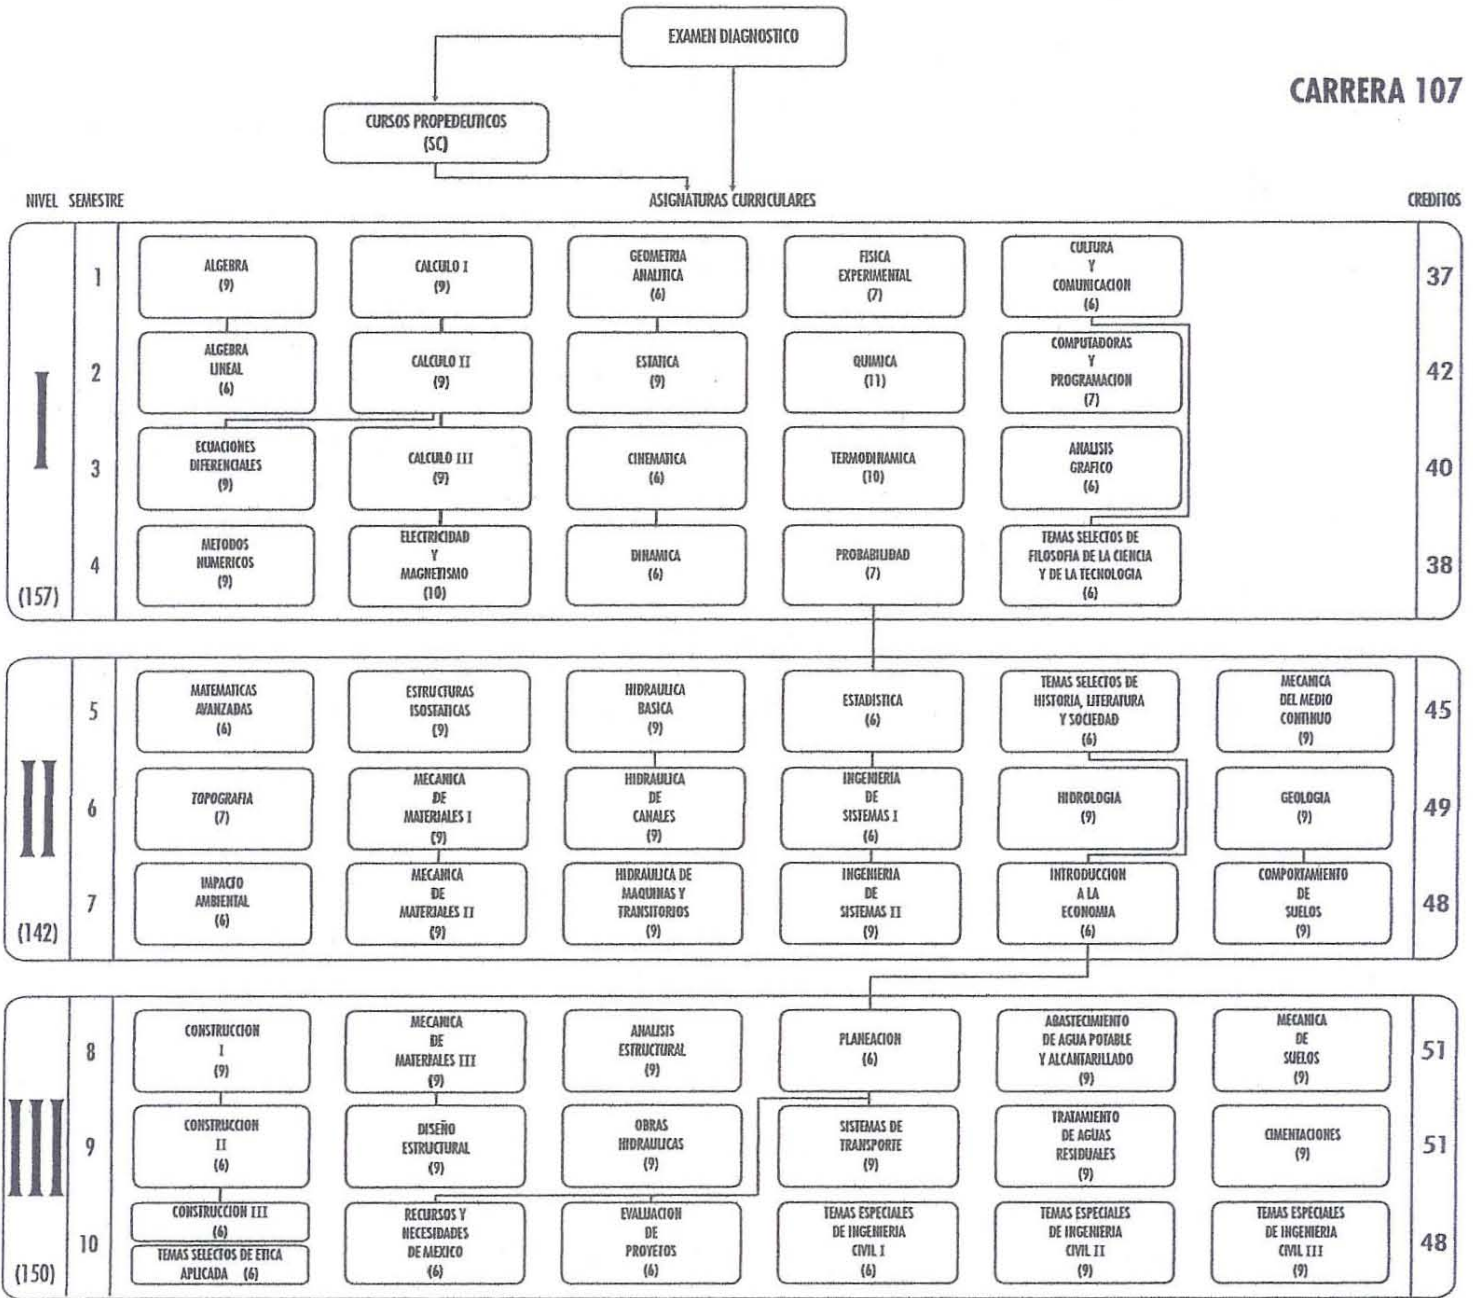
EXAMEN DIAGNOSTICO

CARRERA 107

CURSOS PROPEDEUTICOS (SC)

NIVEL SEMESTRE

ASIGNATURAS CURRICULARES

CREDITOS

I

1
ALGEBRA (9)
CALCULO I (9)
GEOMETRIA ANALITICA (6)
FISICA EXPERIMENTAL (7)
CULTURA Y COMUNICACION (6)
37

2
ALGEBRA LINEAL (6)
CALCULO II (9)
ESTATICA (9)
QUIMICA (11)
COMPUTADORAS Y PROGRAMACION (7)
42

3
ECUACIONES DIFERENCIALES (9)
CALCULO III (9)
CINEMATICA (6)
TERMODINAMICA (10)
ANALISIS GRAFICO (6)
40

4
METODOS NUMERICOS (9)
ELECTRICIDAD Y MAGNETISMO (10)
DINAMICA (6)
PROBABILIDAD (7)
TEMAS SELECTOS DE FILOSOFIA DE LA CIENCIA Y DE LA TECNOLOGIA (6)
38

(157)

II

5
MATEMATICAS AVANZADAS (6)
ESTRUCTURAS ISOSTATICAS (9)
HIDRAULICA BASICA (9)
ESTADISTICA (6)
TEMAS SELECTOS DE HISTORIA, LITERATURA Y SOCIEDAD (6)
MECANICA DEL MEDIO CONTINUO (9)
45

6
TOPOGRAFIA (7)
MECANICA DE MATERIALES I (9)
HIDRAULICA DE CANALES (9)
INGENIERIA DE SISTEMAS I (6)
HIDROLOGIA (9)
GEOLOGIA (9)
49

7
IMPACTO AMBIENTAL (6)
MECANICA DE MATERIALES II (9)
HIDRAULICA DE MAQUINAS Y TRANSITORIOS (9)
INGENIERIA DE SISTEMAS II (9)
INTRODUCCION A LA ECONOMIA (6)
COMPORTAMIENTO DE SUELOS (9)
48

(142)

III

8
CONSTRUCCION I (9)
MECANICA DE MATERIALES III (9)
ANALISIS ESTRUCTURAL (9)
PLANEACION (6)
ABASTECIMIENTO DE AGUA POTABLE Y ALCANTARILLADO (9)
MECANICA DE SUELOS (9)
51

9
CONSTRUCCION II (6)
DISEÑO ESTRUCTURAL (9)
OBRAS HIDRAULICAS (9)
SISTEMAS DE TRANSPORTE (9)
TRATAMIENTO DE AGUAS RESIDUALES (9)
CIMENTACIONES (9)
51

10
CONSTRUCCION III (6)
TEMAS SELECTOS DE ETICA APLICADA (6)
RECURSOS Y NECESIDADES DE MEXICO (6)
EVALUACION DE PROYETOS (6)
TEMAS ESPECIALES DE INGENIERIA CIVIL I (6)
TEMAS ESPECIALES DE INGENIERIA CIVIL II (9)
TEMAS ESPECIALES DE INGENIERIA CIVIL III (9)
48

(150)